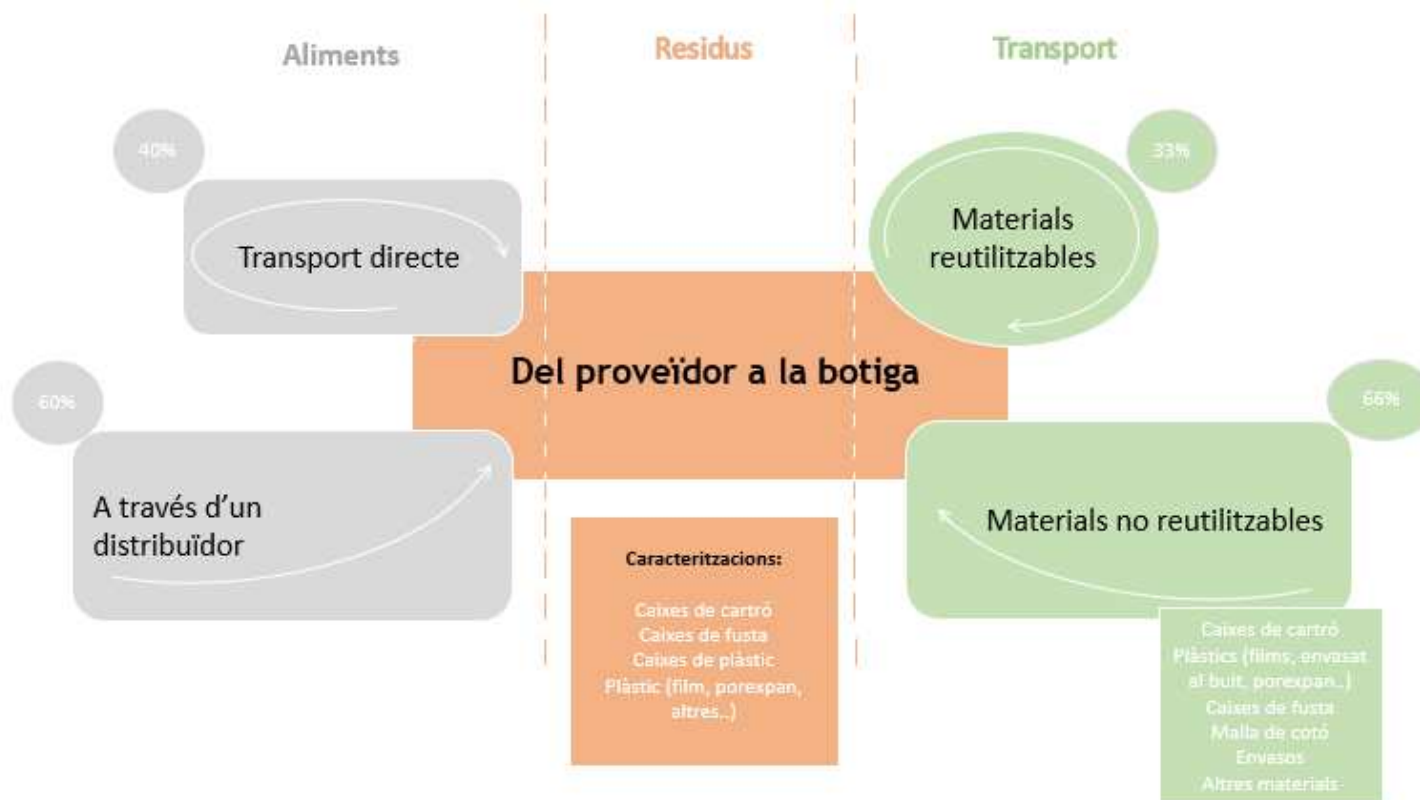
Aliments

Residus

Transport

40%

Transport directe

60%

A través d'un distribuïdor

Del proveïdor a la botiga

Caracteritzacions:

Caixes de cartró
Caixes de fusta
Caixes de plàstic
Plàstic (film, porexpan, altres..)

33%

Materials reutilitzables

66%

Materials no reutilitzables

Caixes de cartró
Plàstics (films, envasat al buit, porexpan..)
Caixes de fusta
Malla de cotó
Envasos
Altres materials